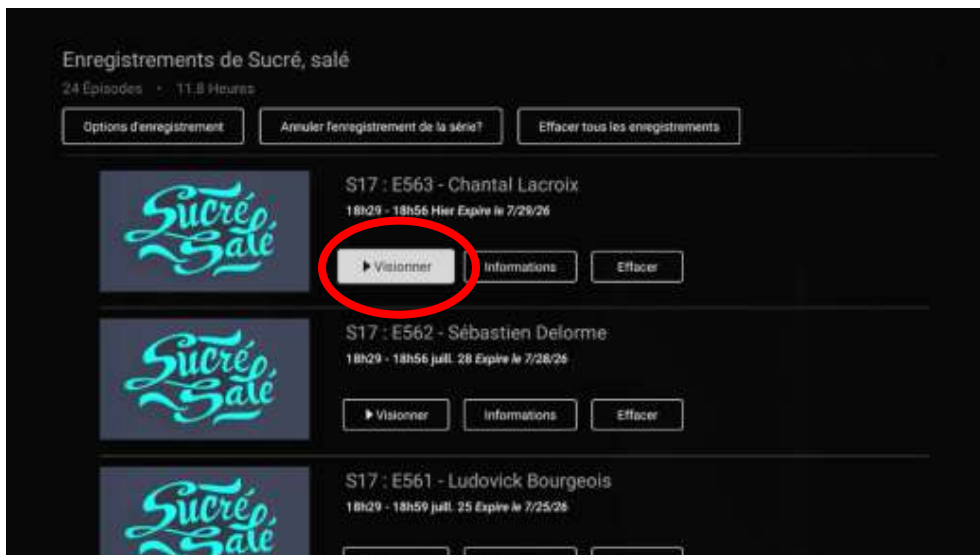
Enregistrements de Sucré, salé

24 Épisodes • 11.8 Heures

Options d'enregistrement

Annuler l'enregistrement de la série?

Effacer tous les enregistrements

Sucré Salé

S17 : E563 - Chantal Lacroix

18h29 - 18h56 Hier *Expire le 7/29/26*

▶ Visionner

Informations

Effacer

Sucré Salé

S17 : E562 - Sébastien Delorme

18h29 - 18h56 juill. 28 *Expire le 7/28/26*

▶ Visionner

Informations

Effacer

Sucré Salé

S17 : E561 - Ludovick Bourgeois

18h29 - 18h59 juill. 25 *Expire le 7/25/26*